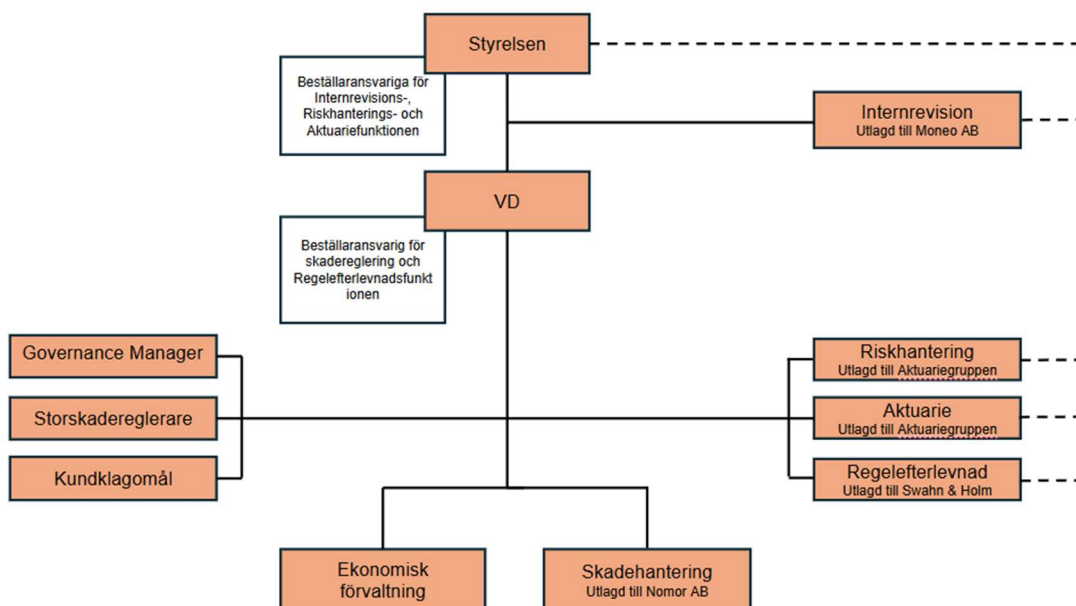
Styrelsen

Beställaransvariga för Internrevisions-, Riskhanterings- och Aktuariefunktionen

Internrevision
Utlagd till Moneo AB

VD

Beställaransvarig för skadereglering och Regelefterlevnadsfunktionen

Governance Manager

Storskadereglerare

Kundklagomål

Riskhantering
Utlagd till Aktuariegruppen

Aktuarie
Utlagd till Aktuariegruppen

Regelefterlevnad
Utlagd till Swahn & Holm

Ekonomisk förvaltning

Skadehantering
Utlagd till Nomor AB